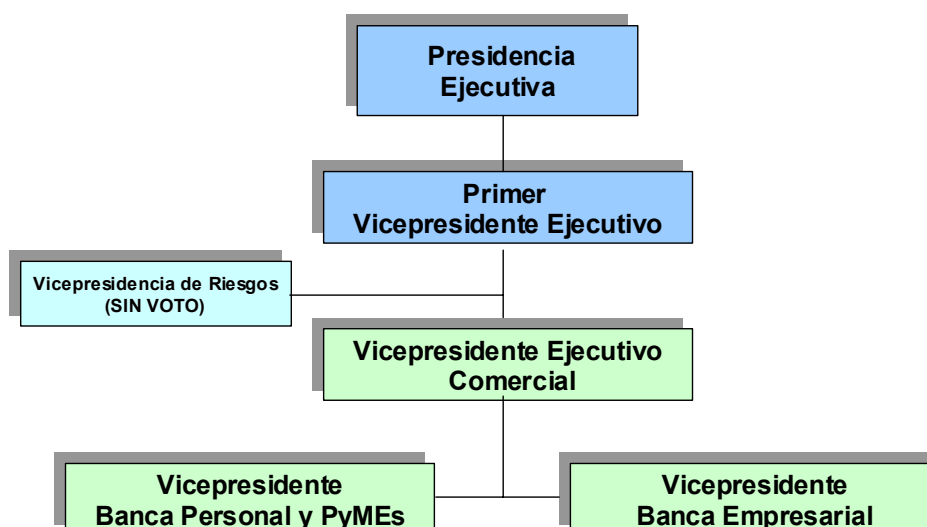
Presidencia Ejecutiva

Primer Vicepresidente Ejecutivo

Vicepresidencia de Riesgos (SIN VOTO)

Vicepresidente Ejecutivo Comercial

Vicepresidente Banca Personal y PyMEs

Vicepresidente Banca Empresarial